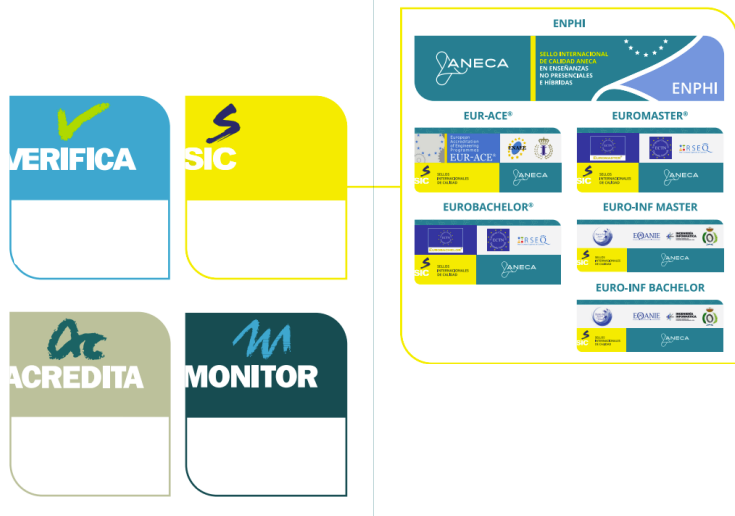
VERIFICA

SIC

ACREDITA

MONITOR

ENPHI

ANECA

SELLO INTERNACIONAL DE CALIDAD ANECA EN ENSEÑANZAS NO PRESENCIALES E HÍBRIDAS

ENPHI

EUR-ACE®

European Accredited Engineering Programme EUR-ACE®

ENAEE

SIC

SELLO INTERNACIONAL DE CALIDAD

ANECA

EUROMASTER®

ECTN

RSEQ

SIC

SELLO INTERNACIONAL DE CALIDAD

ANECA

EUROBACHELOR®

ECTN

RSEQ

SIC

SELLO INTERNACIONAL DE CALIDAD

ANECA

EURO-INF MASTER

EQANIE

INGENIERÍA INFORMÁTICA

SIC

SELLO INTERNACIONAL DE CALIDAD

ANECA

EURO-INF BACHELOR

EQANIE

INGENIERÍA INFORMÁTICA

SIC

SELLO INTERNACIONAL DE CALIDAD

ANECA